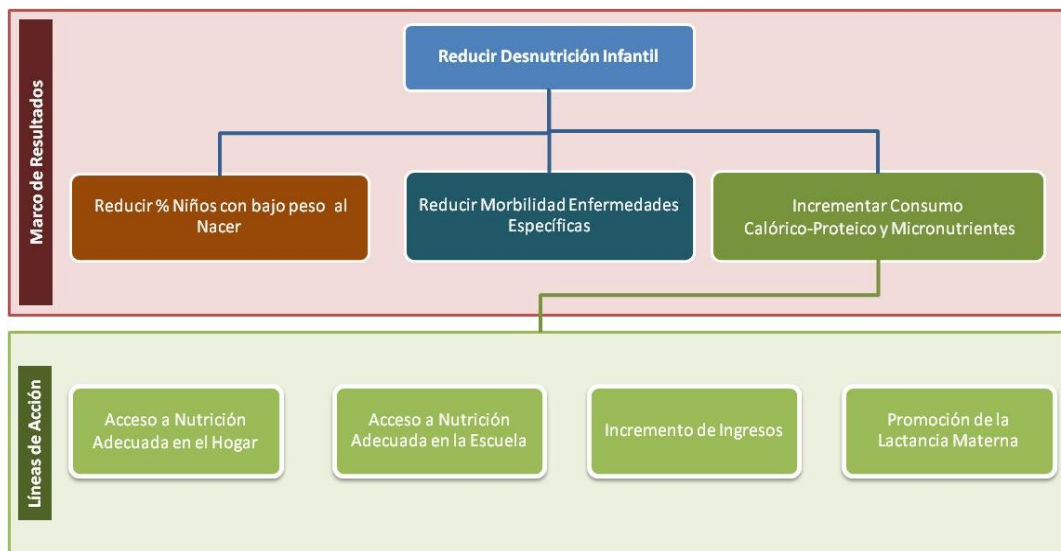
Marco de Resultados

Reducir Desnutrición Infantil

Reducir % Niños con bajo peso al Nacer

Reducir Morbilidad Enfermedades Específicas

Incrementar Consumo Calórico-Proteico y Micronutrientes

Líneas de Acción

Acceso a Nutrición Adecuada en el Hogar

Acceso a Nutrición Adecuada en la Escuela

Incremento de Ingresos

Promoción de la Lactancia Materna